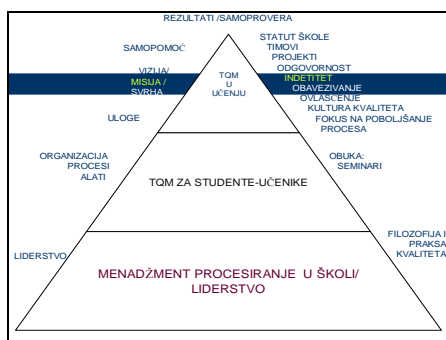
REZULTATI /SAMOPROVERA

SAMOPOMOĆ

STATUT ŠKOLE
TIMOVI
PROJEKTI
ODGOVORNOST

VIZIJA /
MISIJA /
SVRHA

TQM
U
UČENJU

INDETITET
OBAVEZIVANJE
OVLAŠĆENJE
KULTURA KVALITETA
FOKUS NA POBOLJŠANJE PROCESA

ULOGE

ORGANIZACIJA
PROCESI
ALATI

TQM ZA STUDENTE-UČENIKE

OBUKA:
SEMINARI

LIDERSTVO

FILOZOFIJA I PRAKSA KVALITETA

MENADŽMENT PROCESIRANJE U ŠKOLI/
LIDERSTVO